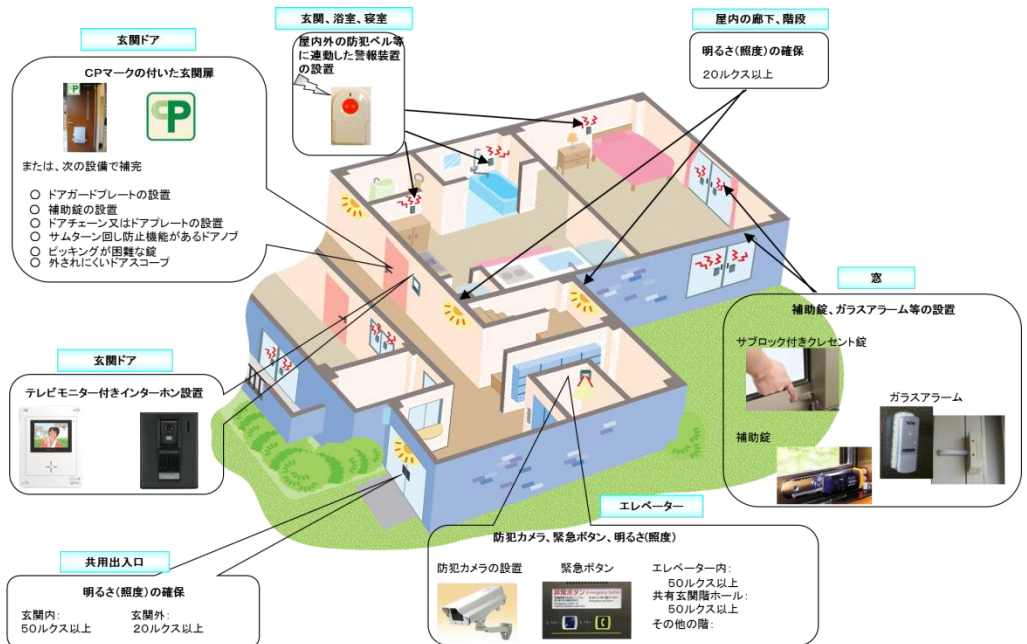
玄関ドア

CPマークの付いた玄関扉

P

または、次の設備で補完

○ ドアガードプレートの設置
○ 補助錠の設置
○ ドアチェーン又はドアプレートの設置
○ サムターン回し防止機能があるドアノブ
○ ピッキングが困難な錠
○ 外されにくいドアスコープ

玄関、浴室、寝室

屋内外の防犯ベル等に連動した警報装置の設置

屋内の廊下、階段

明るさ(照度)の確保

20ルクス以上

窓

補助錠、ガラスアラーム等の設置

サブロック付きクレセント錠

ガラスアラーム

補助錠

玄関ドア

テレビモニター付きインターホン設置

エレベーター

防犯カメラ、緊急ボタン、明るさ(照度)

防犯カメラの設置

緊急ボタン

非常ボタン Emergency Button

エレベーター内:
50ルクス以上
共有玄関階ホール:
50ルクス以上
その他の階:

共用出入口

明るさ(照度)の確保

玄関内:
50ルクス以上

玄関外:
20ルクス以上